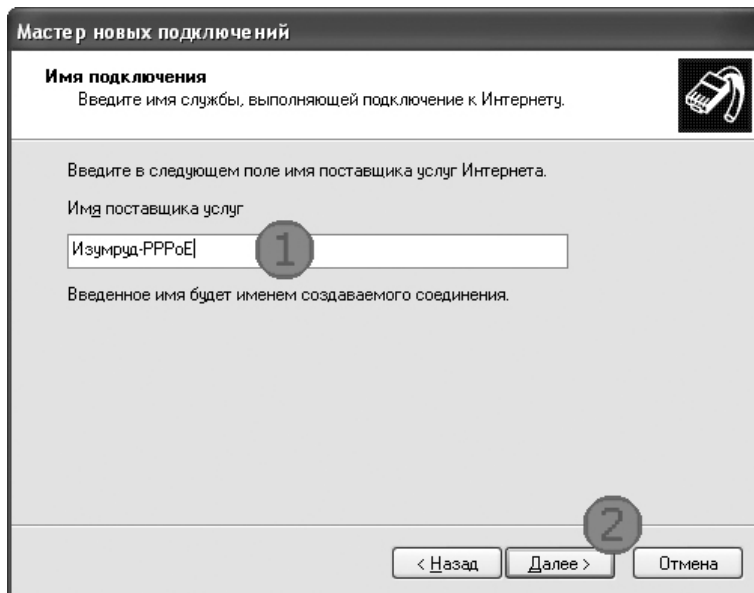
Мастер новых подключений

Имя подключения
Введите имя службы, выполняющей подключение к Интернету.

Введите в следующем поле имя поставщика услуг Интернета.

Имя поставщика услуг

Изумруд-PPPoE

1

Введенное имя будет именем создаваемого соединения.

2

< Назад

Далее >

Отмена